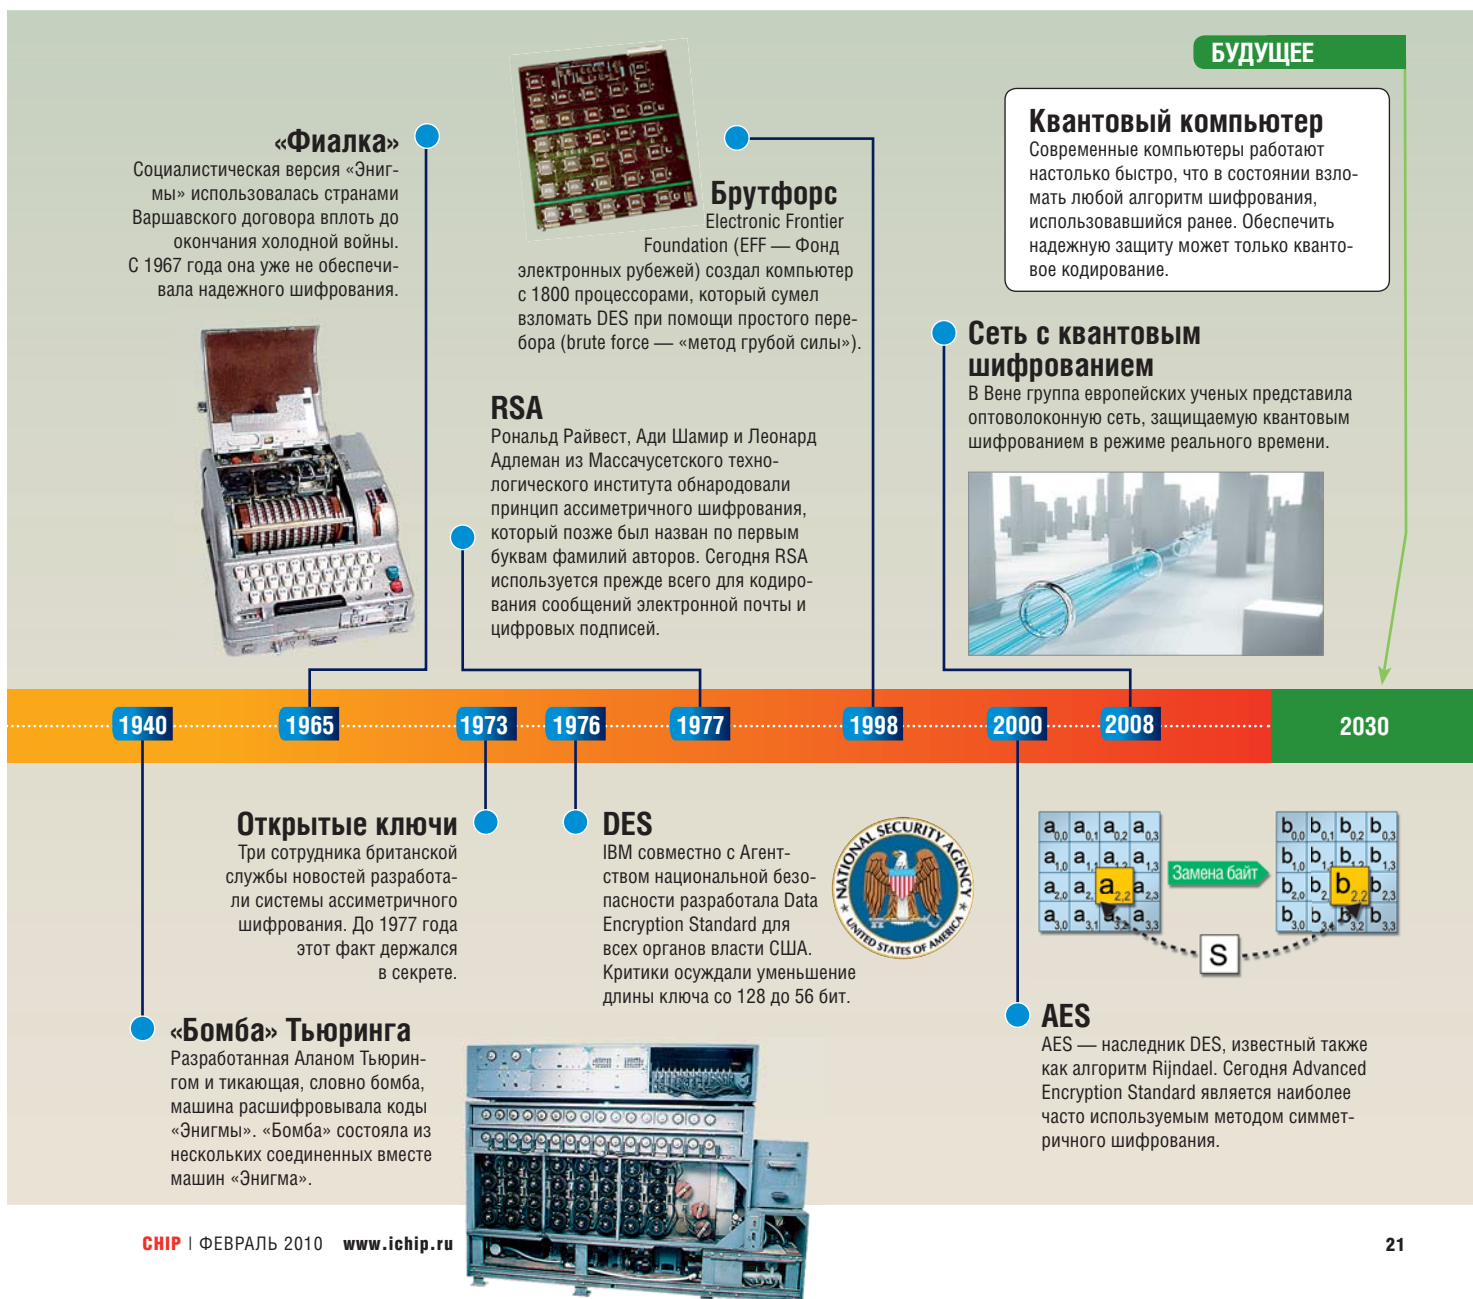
БУДУЩЕЕ

Квантовый компьютер
Современные компьютеры работают настолько быстро, что в состоянии взломать любой алгоритм шифрования, использовавшийся ранее. Обеспечить надежную защиту может только квантовое кодирование.

«Фиалка»
Социалистическая версия «Энигмы» использовалась странами Варшавского договора вплоть до окончания холодной войны. С 1967 года она уже не обеспечивала надежного шифрования.

Брутфорс
Electronic Frontier Foundation (EFF — Фонд электронных рубежей) создал компьютер с 1800 процессорами, который сумел взломать DES при помощи простого перебора (brute force — «метод грубой силы»).

Сеть с квантовым шифрованием
В Вене группа европейских ученых представила оптоволоконную сеть, защищаемую квантовым шифрованием в режиме реального времени.

RSA
Рональд Райвест, Ади Шамир и Леонард Адлеман из Массачусетского технологического института обнародовали принцип ассиметричного шифрования, который позже был назван по первым буквам фамилий авторов. Сегодня RSA используется прежде всего для кодирования сообщений электронной почты и цифровых подписей.

1940 1965 1973 1976 1977 1998 2000 2008 2030

Открытые ключи
Три сотрудника британской службы новостей разработали системы ассиметричного шифрования. До 1977 года этот факт держался в секрете.

DES
IBM совместно с Агентством национальной безопасности разработала Data Encryption Standard для всех органов власти США. Критики осуждали уменьшение длины ключа со 128 до 56 бит.

NATIONAL SECURITY AGENCY UNITED STATES OF AMERICA

$a_{0,0}$ $a_{0,1}$ $a_{0,2}$ $a_{0,3}$ $a_{1,0}$ $a_{1,1}$ $a_{1,2}$ $a_{1,3}$ $a_{2,0}$ $a_{2,1}$ $a_{2,2}$ $a_{2,3}$ $a_{3,0}$ $a_{3,1}$ $a_{3,2}$ $a_{3,3}$
Замена байт
$b_{0,0}$ $b_{0,1}$ $b_{0,2}$ $b_{0,3}$ $b_{1,0}$ $b_{1,1}$ $b_{1,2}$ $b_{1,3}$ $b_{2,0}$ $b_{2,1}$ $b_{2,2}$ $b_{2,3}$ $b_{3,0}$ $b_{3,1}$ $b_{3,2}$ $b_{3,3}$
S

«Бомба» Тьюринга
Разработанная Аланом Тьюрингом и тикающая, словно бомба, машина расшифровывала коды «Энигмы». «Бомба» состояла из нескольких соединенных вместе машин «Энигма».

AES
AES — наследник DES, известный также как алгоритм Rijndael. Сегодня Advanced Encryption Standard является наиболее часто используемым методом симметричного шифрования.

CHIP | ФЕВРАЛЬ 2010 www.ichip.ru

21